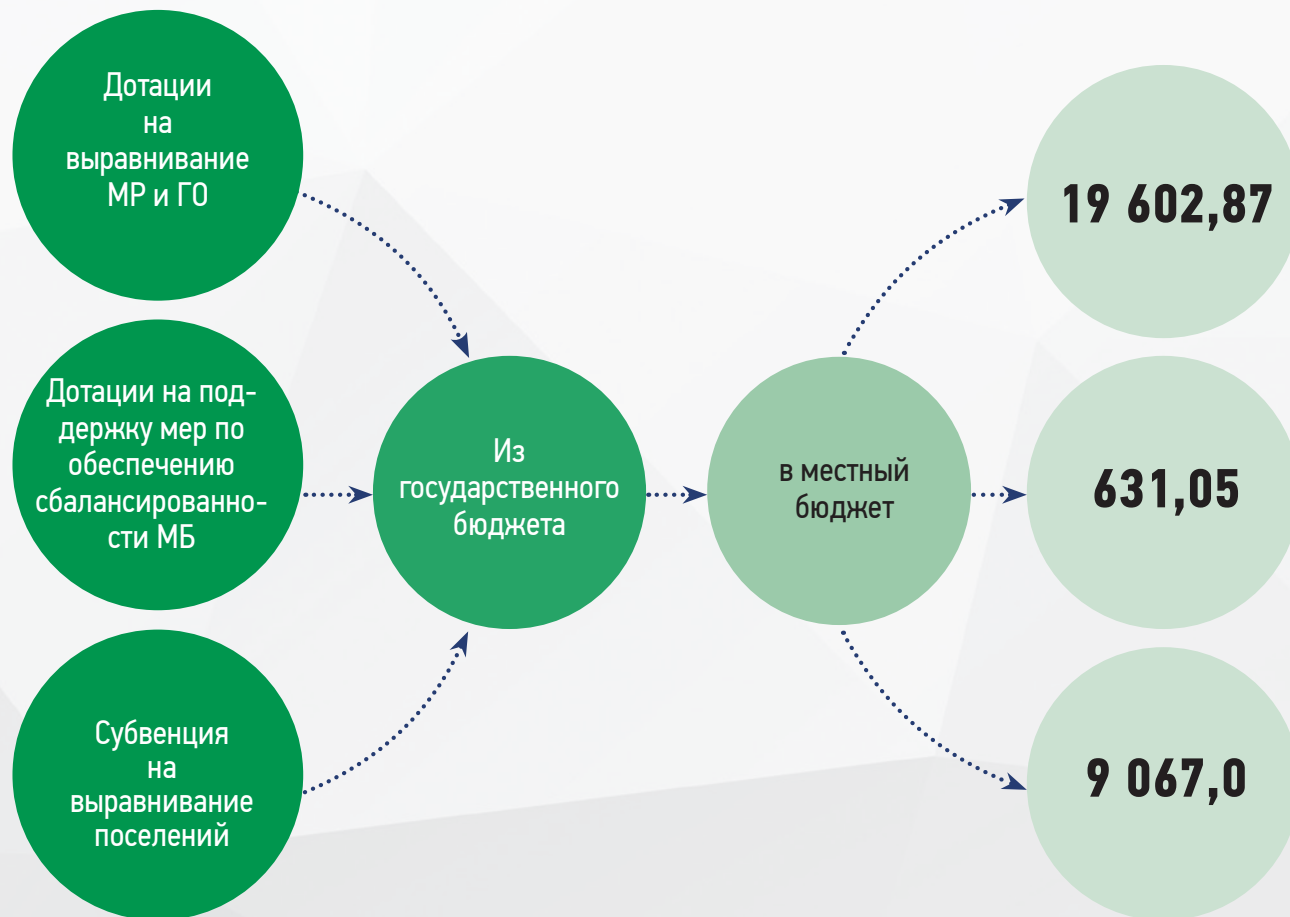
Дотации на выравнивание МР и ГО

Дотации на поддержку мер по обеспечению сбалансированности МБ

Субвенция на выравнивание поселений

Из государственного бюджета

в местный бюджет

19 602,87

631,05

9 067,0